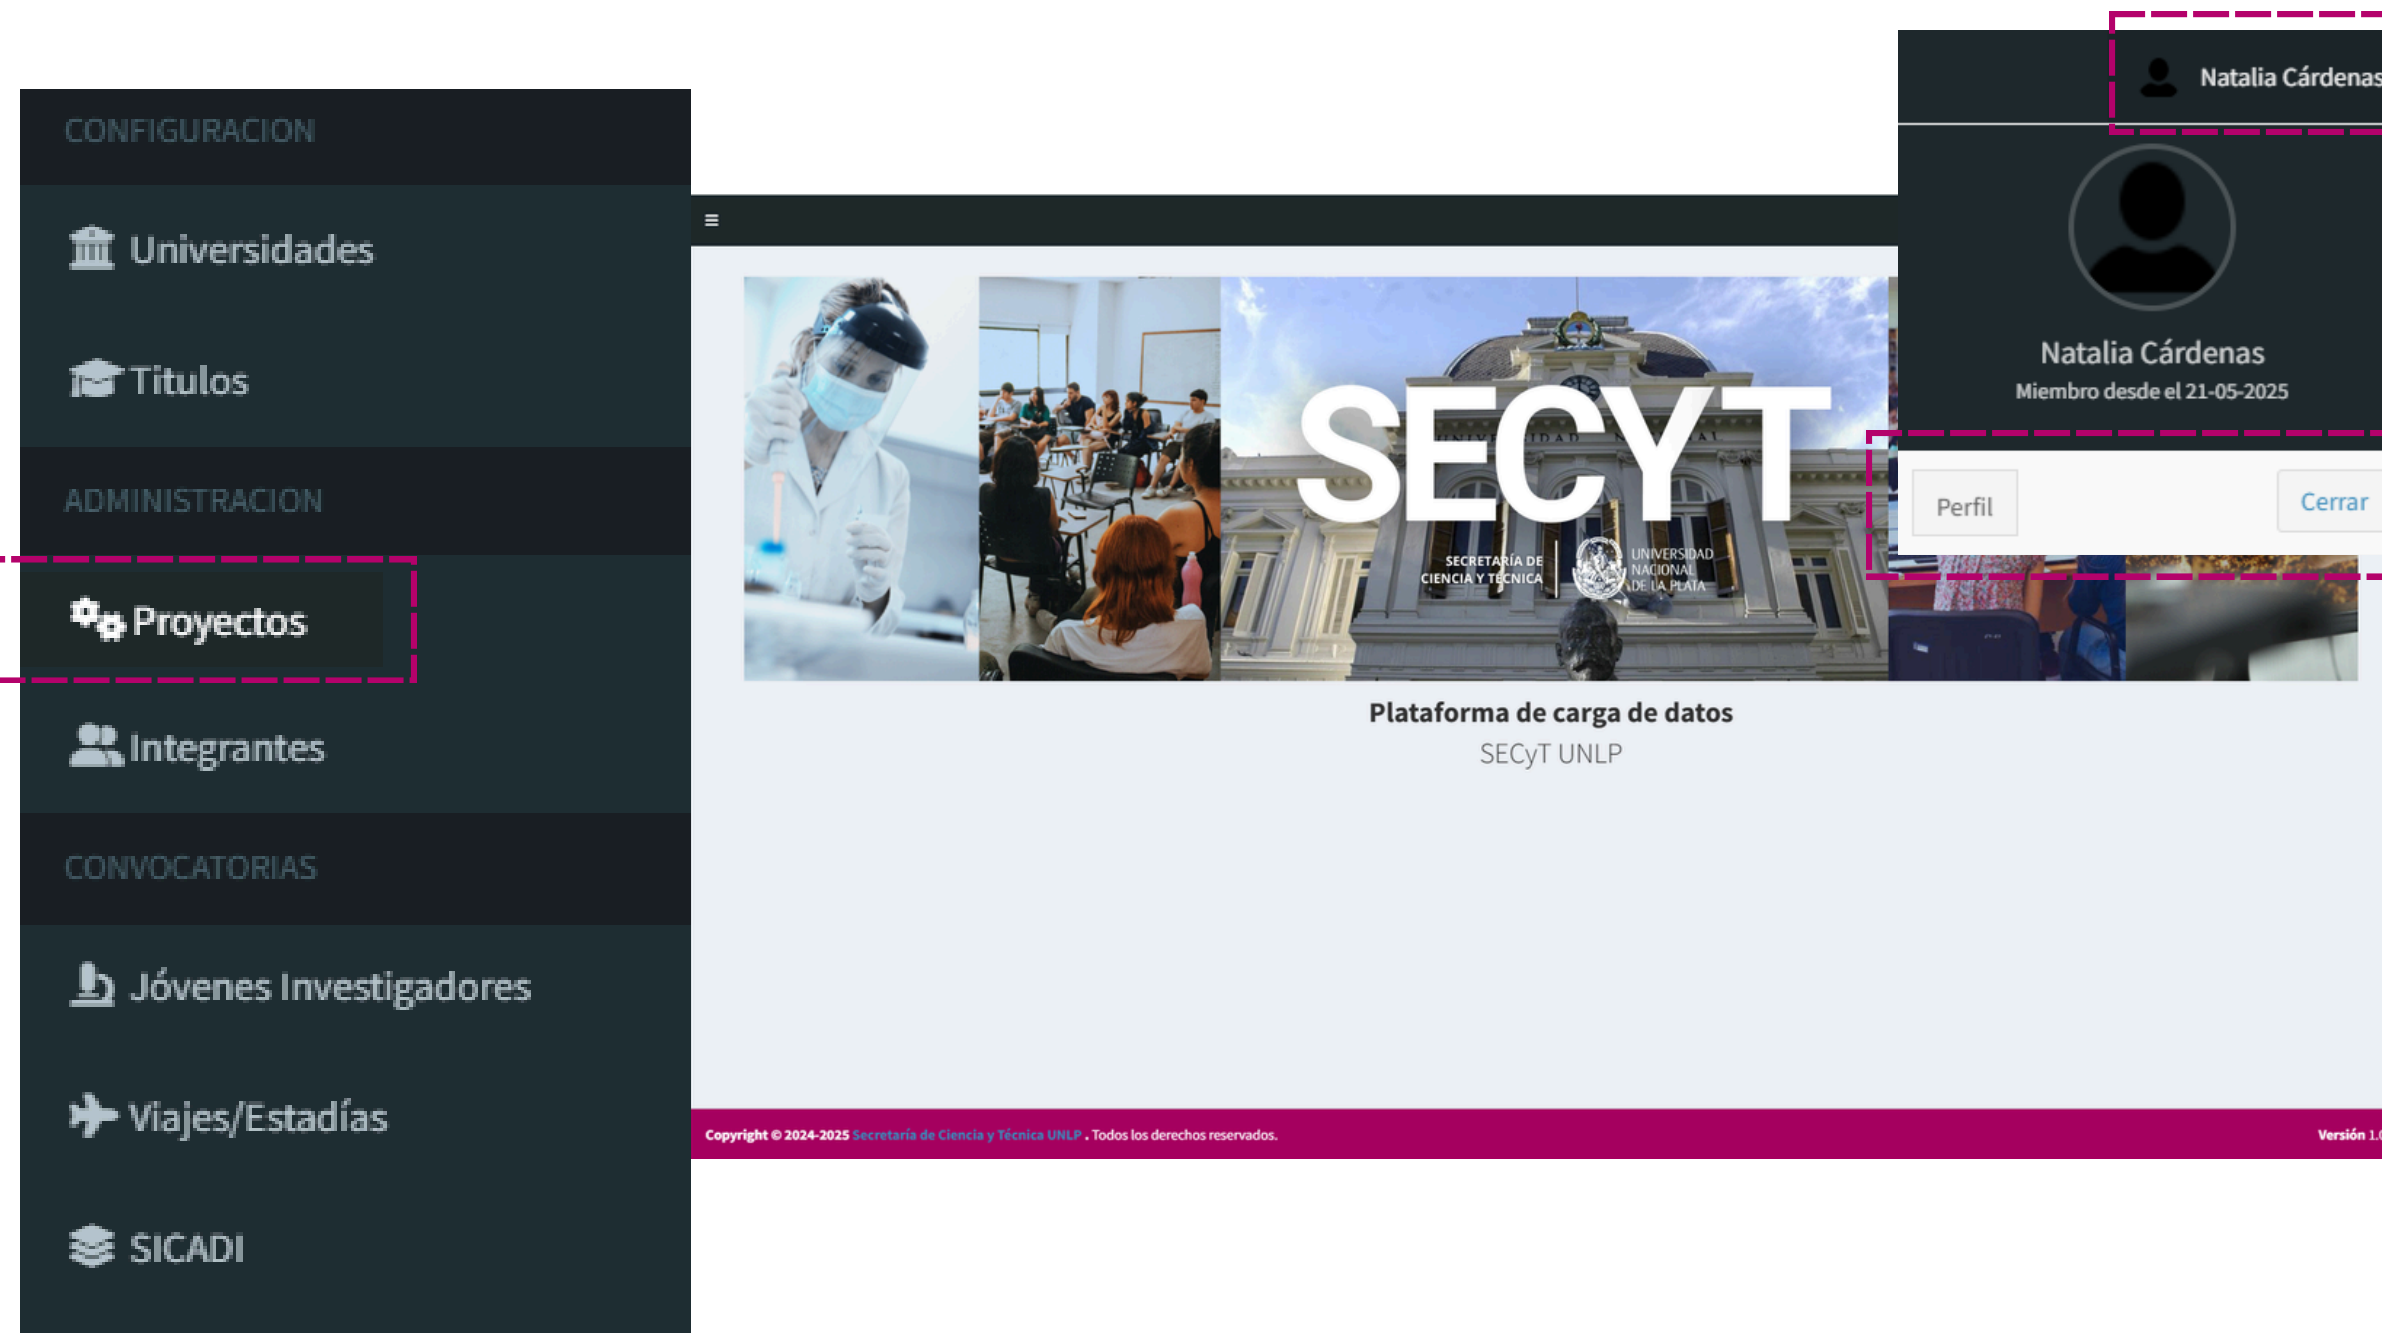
CONFIGURACION

Universidades

Titulos

ADMINISTRACION

Proyectos

Integrantes

CONVOCATORIAS

Jóvenes Investigadores

Viajes/Estadías

SICADI

≡

Natalia Cárdenas

SECYT

SECRETARÍA DE CIENCIA Y TÉCNICA

UNIVERSIDAD NACIONAL DE LA PLATA

Natalia Cárdenas

Miembro desde el 21-05-2025

Perfil

Cerrar

Plataforma de carga de datos

SECyT UNLP

Copyright © 2024-2025 Secretaría de Ciencia y Técnica UNLP . Todos los derechos reservados.

Versión 1.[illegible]